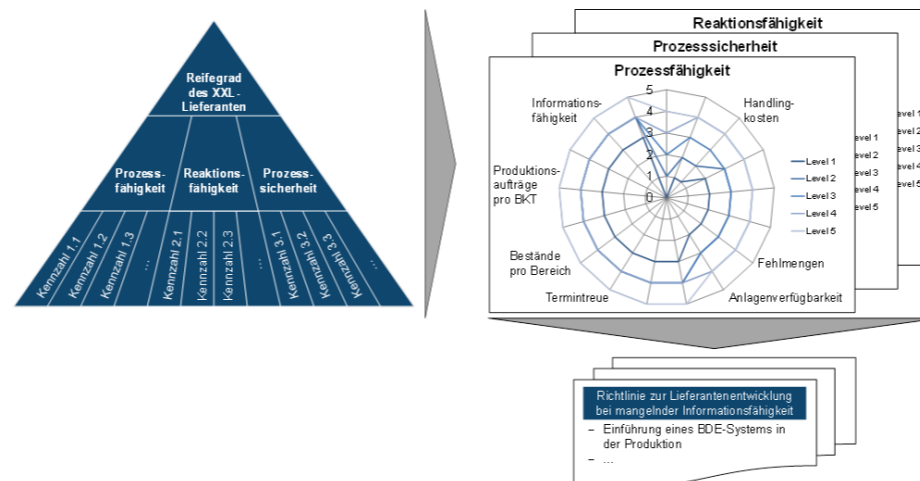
Reifegrad des XXL-Lieferanten

Prozessfähigkeit

Reaktionsfähigkeit

Prozesssicherheit

Kennzahl 1.1

Kennzahl 1.2

Kennzahl 1.3

...

Kennzahl 2.1

Kennzahl 2.2

Kennzahl 2.3

...

Kennzahl 3.1

Kennzahl 3.2

Kennzahl 3.3

...

Reaktionsfähigkeit

Level 1
Level 2
Level 3
Level 4
Level 5

Prozesssicherheit

Level 1
Level 2
Level 3
Level 4
Level 5

Prozessfähigkeit

5
4
3
2
1
0

Informationsfähigkeit

Handlingkosten

Produktionsaufträge pro BKT

Bestände pro Bereich

Termintreue

Anlagenverfügbarkeit

Fehlmengen

Level 1
Level 2
Level 3
Level 4
Level 5

Richtlinie zur Lieferantenentwicklung bei mangelnder Informationsfähigkeit

– Einführung eines BDE-Systems in der Produktion
– ...